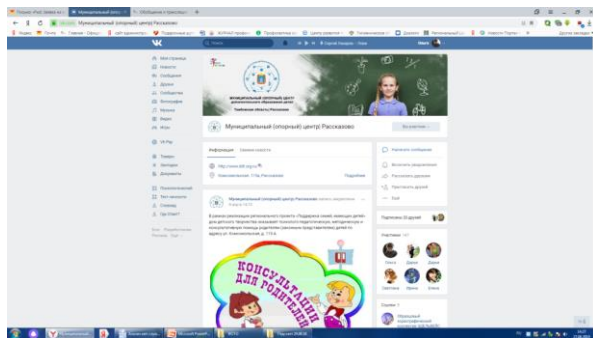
Муниципальный центр Рассказово

Муниципальный (опорный) центр Рассказово

МУНИЦИПАЛЬНЫЙ ОПОРНЫЙ ЦЕНТР ДОПОЛНИТЕЛЬНОГО ОБРАЗОВАНИЯ ДЕТЕЙ

Тамбовская область г.Рассказово

Муниципальный (опорный) центр Рассказово

Вы участник

Моя страница
Новости
Сообщения
Друзья
Сообщества
Фотографии
Музыка
Видео
Игры

VK Pay

Товары
Закладки
Документы

Информация
Свежие новости

Подробнее

Написать сообщение

Участники

Муниципальный (опорный) центр Рассказово

В рамках реализации регионального проекта «Поддержка семей, имеющих детей»

КОНСУЛЬТАЦИИ ДЛЯ РОДИТЕЛЕЙ